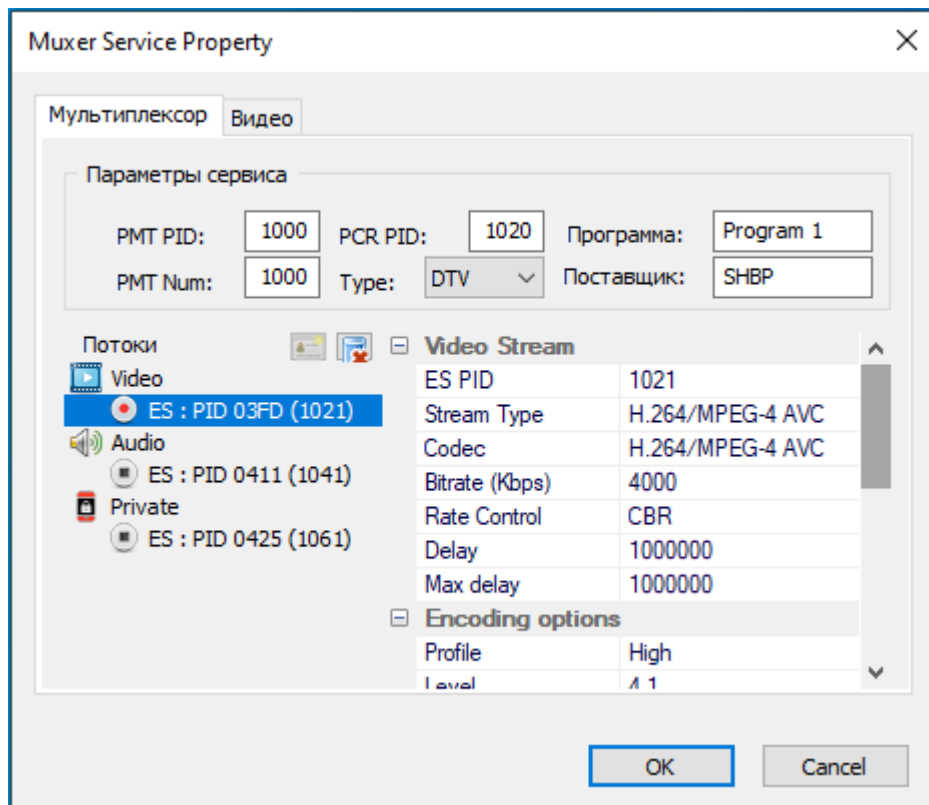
Muxer Service Property

Мультиплексор | Видео

Параметры сервиса

PMT PID: 1000
PCR PID: 1020
Программа: Program 1
PMT Num: 1000
Type: DTV
Поставщик: SHBP

Потоки
Video
ES : PID 03FD (1021)
Audio
ES : PID 0411 (1041)
Private
ES : PID 0425 (1061)

| Video Stream | |
|---|---|
| ES PID | 1021 |
| Stream Type | H.264/MPEG-4 AVC |
| Codec | H.264/MPEG-4 AVC |
| Bitrate (Kbps) | 4000 |
| Rate Control | CBR |
| Delay | 1000000 |
| Max delay | 1000000 |
| Encoding options | |
| Profile | High |
| Level | 4.1 |

OK
Cancel